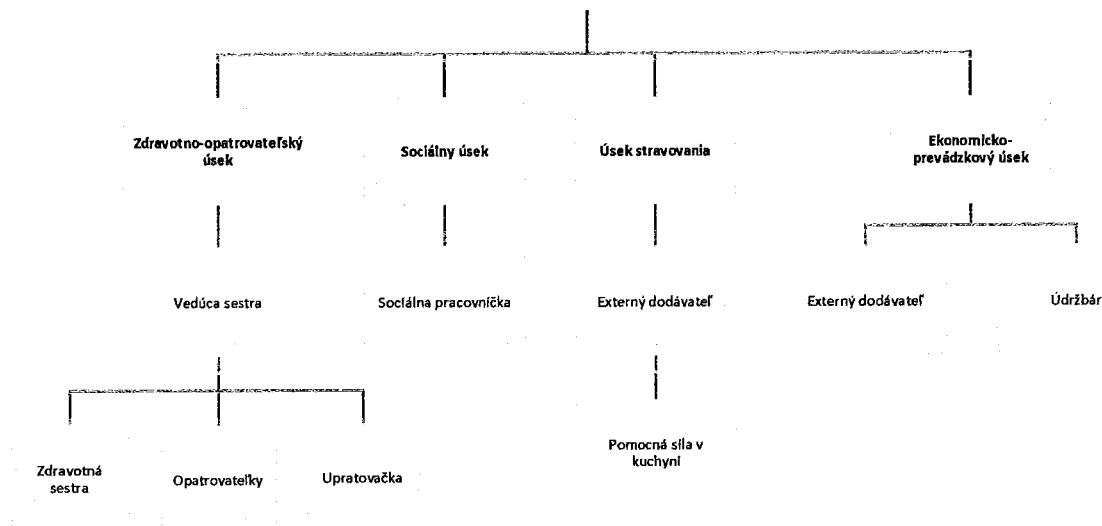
Zdravotno-opatrovateľský úsek

Sociálny úsek

Úsek stravovania

Ekonomicko-prevádzkový úsek

Vedúca sestra

Sociálna pracovníčka

Externý dodávateľ

Externý dodávateľ

Údržbár

Pomocná sila v kuchyni

Zdravotná sestra

Opatrovateľky

Upratovačka